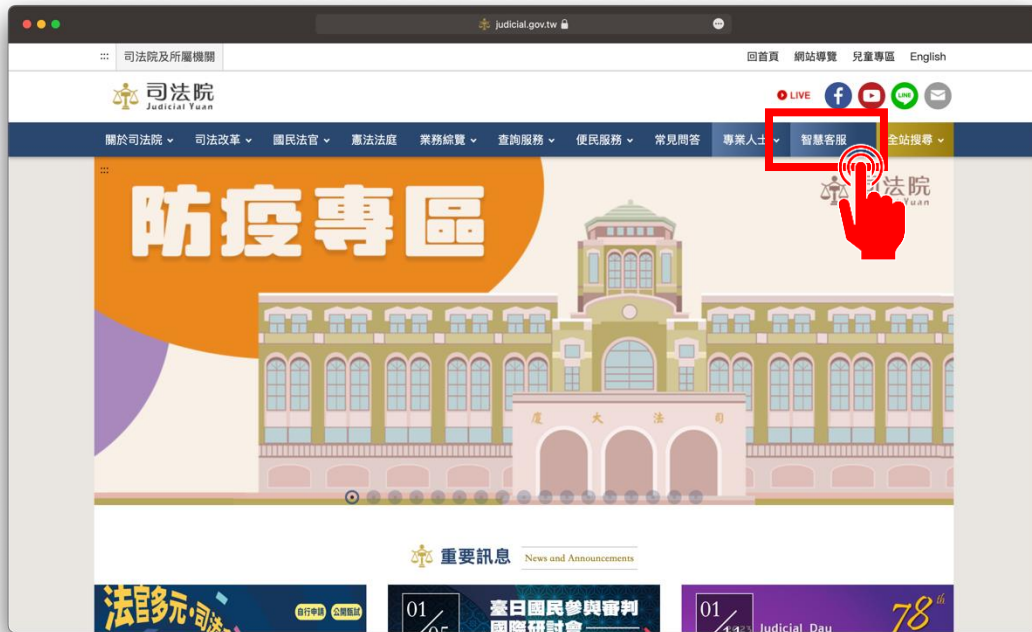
judicial.gov.tw

司法院及所屬機關

回首頁 網站導覽 兒童專區 English

司法院
Judicial Yuan

LIVE

LINE

關於司法院 司法改革 國民法官 憲法法庭 業務綜覽 查詢服務 便民服務 常見問答 專業人士 智慧客服 全站搜尋

防疫專區

司法院
Judicial Yuan

廈大法司

重要訊息 News and Announcements

法官多元·司法

自行申請 公開甄試

01

05

臺日國民參與審判
國際研討會

01

11

Judicial Day

78th